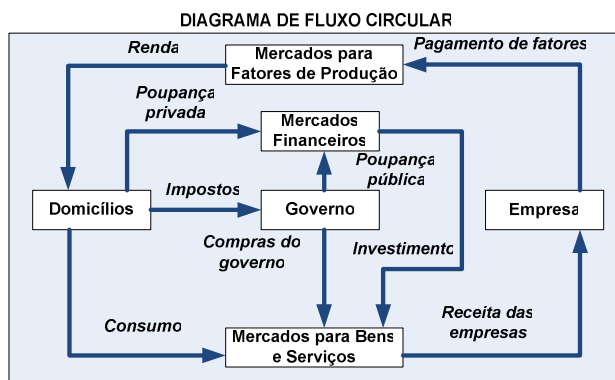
DIAGRAMA DE FLUXO CIRCULAR

Renda

Mercados para Fatores de Produção

Pagamento de fatores

Poupança privada

Mercados Financeiros

Poupança pública

Domicílios

Impostos

Governo

Empresa

Compras do governo

Investimento

Consumo

Mercados para Bens e Serviços

Receita das empresas